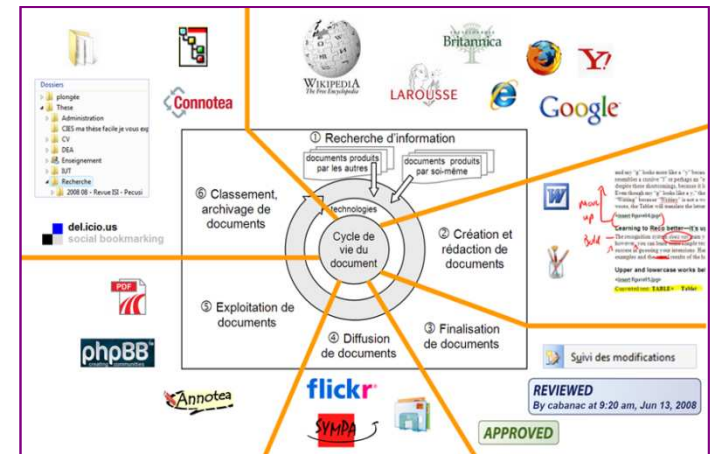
Dossiers
plongée
These
Administration
CIES ma thèse facile je vous exp
CV
DEA
Enseignement
IUT
Recherche
2008 06 - Revue ISI - Pecusi

Connotea

WIKIPEDIA
The Free Encyclopedia

Britannica

LAROUSSE

Y!

Google

① Recherche d'information

documents produits par les autres

documents produits par soi-même

Technologies

Cycle de vie du document

⑥ Classement, archivage de documents

② Création et rédaction de documents

del.icio.us
social bookmarking

⑤ Exploitation de documents

③ Finalisation de documents

④ Diffusion de documents

Learning to Reco better—it's us

Upper and lowercase works be

PDF

phpBB

Suivi des modifications

Annotea

flickr

SYMPA

REVIEWED
By cabanac at 9:20 am, Jun 13, 2008

APPROVED